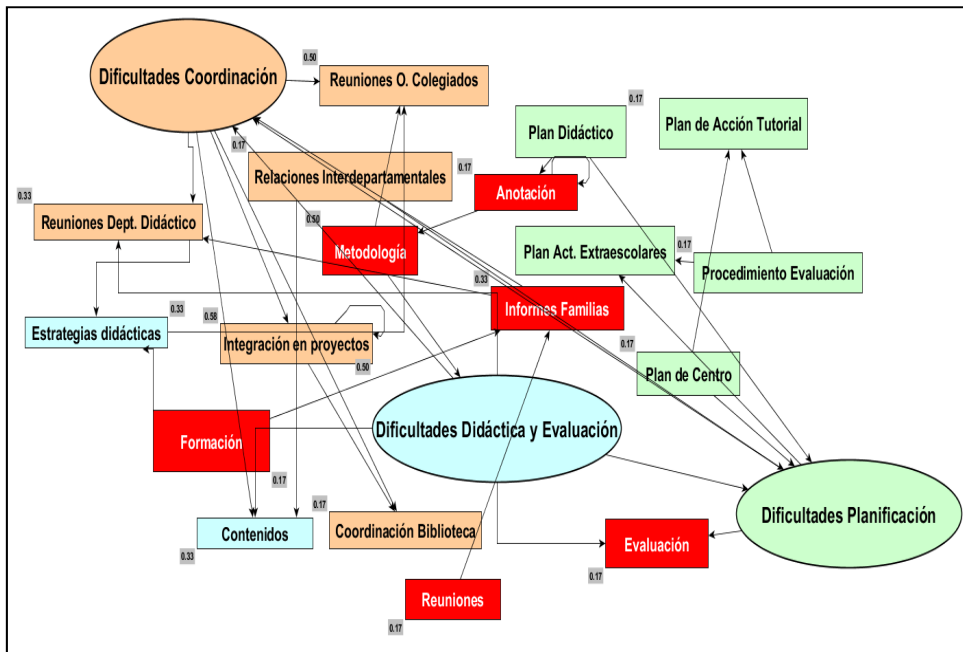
Dificultades Coordinación

0.50

Reuniones O. Colegiados

0.17

Plan Didáctico

Plan de Acción Tutorial

0.17

Relaciones Interdepartamentales

0.17

Anotación

0.33

Reuniones Dept. Didáctico

0.50

Metodología

Plan Act. Extraescolares

0.17

Procedimiento Evaluación

0.33

0.33

Informes Familias

Estrategias didácticas

0.58

Integración en proyectos

0.17

0.50

Plan de Centro

Formación

Dificultades Didáctica y Evaluación

0.17

0.17

Dificultades Planificación

Contenidos

Coordinación Biblioteca

0.33

Evaluación

0.17

Reuniones

0.17